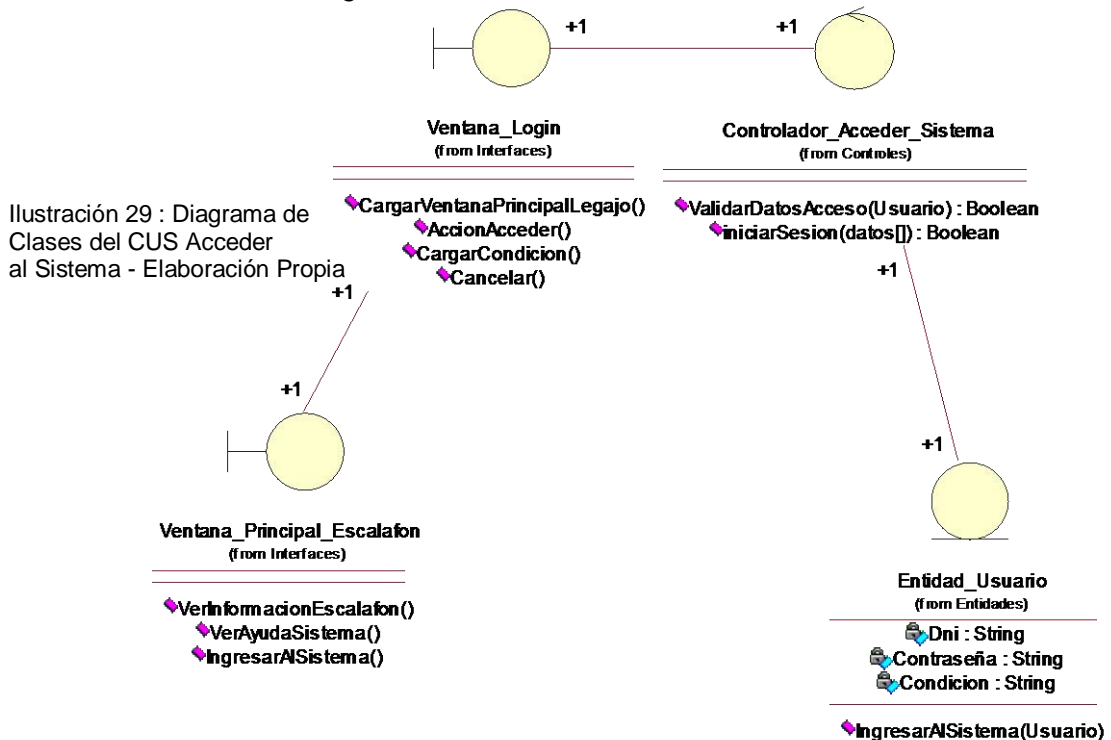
+1

+1

Ventana_Login
(from Interfaces)

CargarVentanaPrincipalLegajo()
AccionAcceder()
CargarCondicion()
Cancelar()

Controlador_Acceder_Sistema
(from Controles)

ValidarDatosAcceso(Usuario) : Boolean
iniciarSesion(datos[]) : Boolean

Ilustración 29 : Diagrama de Clases del CUS Acceder al Sistema - Elaboración Propia

+1

+1

+1

+1

Ventana_Principal_Escalafon
(from Interfaces)

VerInformacionEscalafon()
VerAyudaSistema()
IngresarAlSistema()

Entidad_Usuario
(from Entidades)

Dni : String
Contraseña : String
Condicion : String

IngresarAlSistema(Usuario)